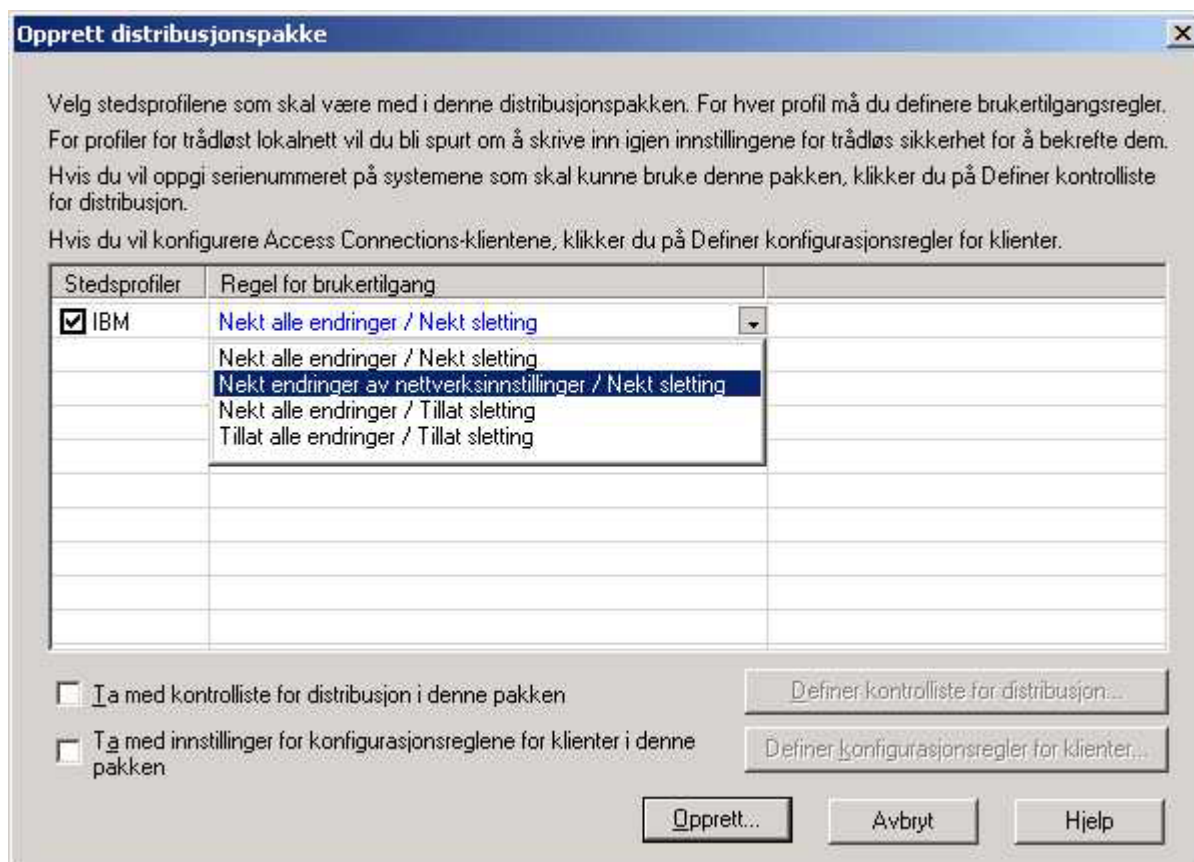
Opprett distribusjonspakke

×

Velg stedsprofilene som skal være med i denne distribusjonspakken. For hver profil må du definere brukertilgangsregler.

For profiler for trådløst lokalnett vil du bli spurt om å skrive inn igjen innstillingene for trådløs sikkerhet for å bekrefte dem.

Hvis du vil oppgi serienummeret på systemene som skal kunne bruke denne pakken, klikker du på Definer kontrolliste for distribusjon.

Hvis du vil konfigurere Access Connections-klientene, klikker du på Definer konfigurasjonsregler for klienter.

| Stedsprofiler | Regel for brukertilgang |
|---|---|
| ☑ IBM | Nekt alle endringer / Nekt sletting |

Nekt alle endringer / Nekt sletting
Nekt endringer av nettverksinnstillinger / Nekt sletting
Nekt alle endringer / Tillat sletting
Tillat alle endringer / Tillat sletting

Ta med kontrolliste for distribusjon i denne pakken

Ta med innstillinger for konfigurasjonsreglene for klienter i denne pakken

Definer kontrolliste for distribusjon...

Definer konfigurasjonsregler for klienter...

Opprett...

Avbryt

Hjelp